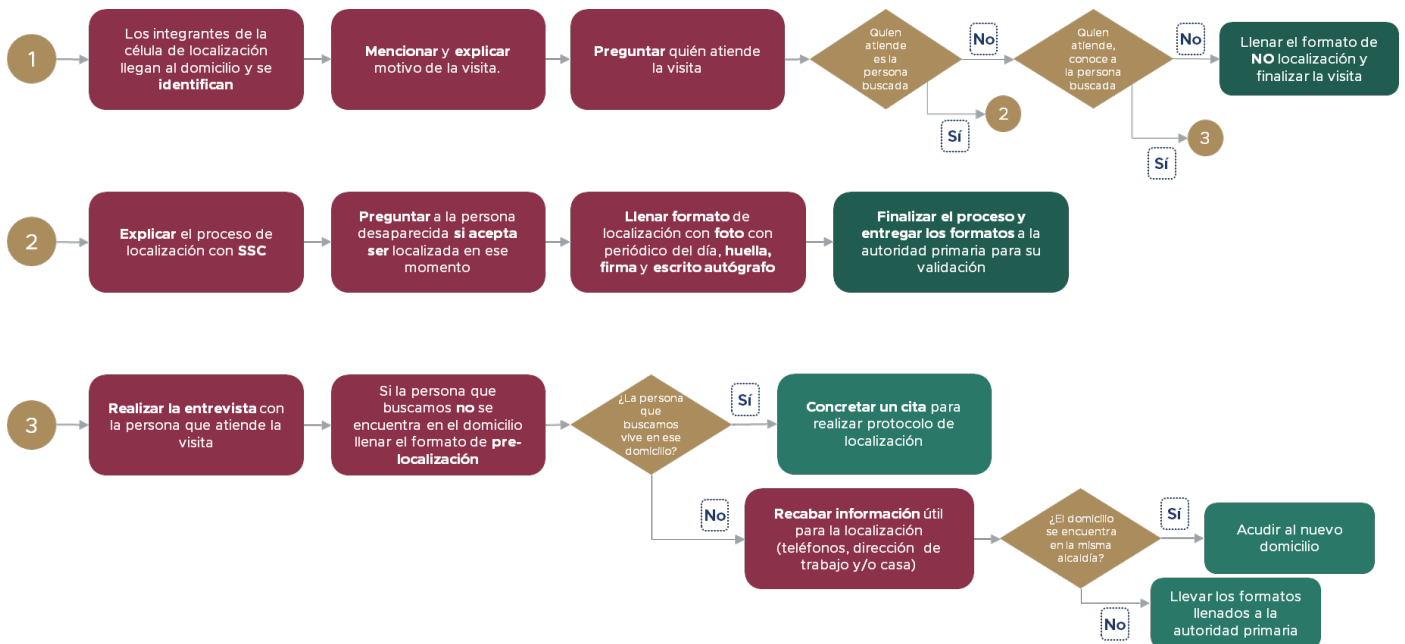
1

Los integrantes de la célula de localización llegan al domicilio y se **identifican**

**Mencionar** y **explicar** motivo de la visita.

**Preguntar** quién atiende la visita

Quien atiende es la persona buscada

No

Sí

2

Quien atiende, conoce a la persona buscada

No

Sí

3

Llenar el formato de **NO** localización y finalizar la visita

2

**Explicar** el proceso de localización con **SSC**

**Preguntar** a la persona desaparecida **si acepta ser** localizada en ese momento

**Llenar formato** de localización con **foto** con periódico del día, **huella, firma** y **escrito autógrafo**

**Finalizar el proceso y entregar los formatos** a la autoridad primaria para su validación

3

**Realizar la entrevista** con la persona que atiende la visita

Si la persona que buscamos **no** se encuentra en el domicilio llenar el formato de **pre-localización**

¿La persona que buscamos vive en ese domicilio?

Sí

**Concretar un cita** para realizar protocolo de localización

No

**Recabar información** útil para la localización (teléfonos, dirección de trabajo y/o casa)

¿El domicilio se encuentra en la misma alcaldía?

Sí

Acudir al nuevo domicilio

No

Llevar los formatos llenados a la autoridad primaria